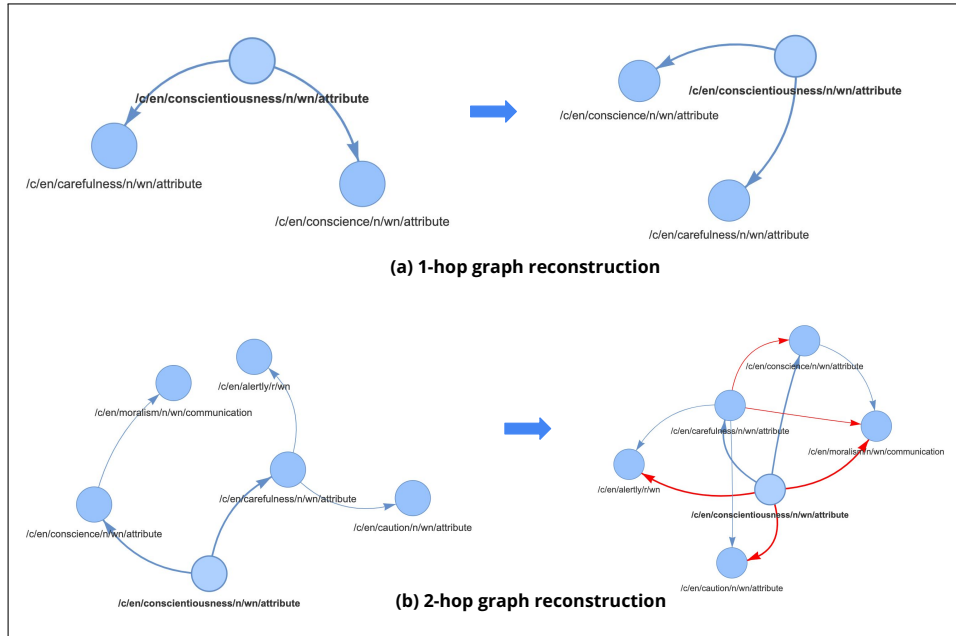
/c/en/conscientiousness/n/wn/attribute

/c/en/carefulness/n/wn/attribute

/c/en/conscience/n/wn/attribute

/c/en/conscientiousness/n/wn/attribute

/c/en/conscience/n/wn/attribute

/c/en/carefulness/n/wn/attribute

(a) 1-hop graph reconstruction

/c/en/alertly/r/wn

/c/en/moralism/n/wn/communication

/c/en/carefulness/n/wn/attribute

/c/en/caution/n/wn/attribute

/c/en/conscience/n/wn/attribute

/c/en/conscientiousness/n/wn/attribute

/c/en/conscience/n/wn/attribute

/c/en/carefulness/n/wn/attribute

/c/en/moralism/n/wn/communication

/c/en/alertly/r/wn

/c/en/conscientiousness/n/wn/attribute

/c/en/caution/n/wn/attribute

(b) 2-hop graph reconstruction